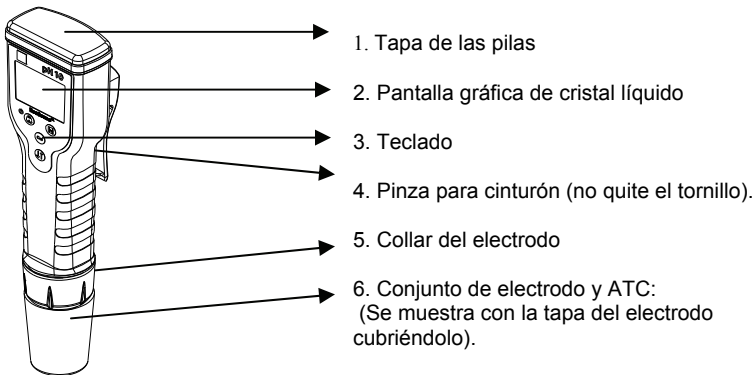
pH 10

1. Tapa de las pilas

2. Pantalla gráfica de cristal líquido

3. Teclado

4. Pinza para cinturón (no quite el tornillo).

5. Collar del electrodo

6. Conjunto de electrodo y ATC: (Se muestra con la tapa del electrodo cubriéndolo).